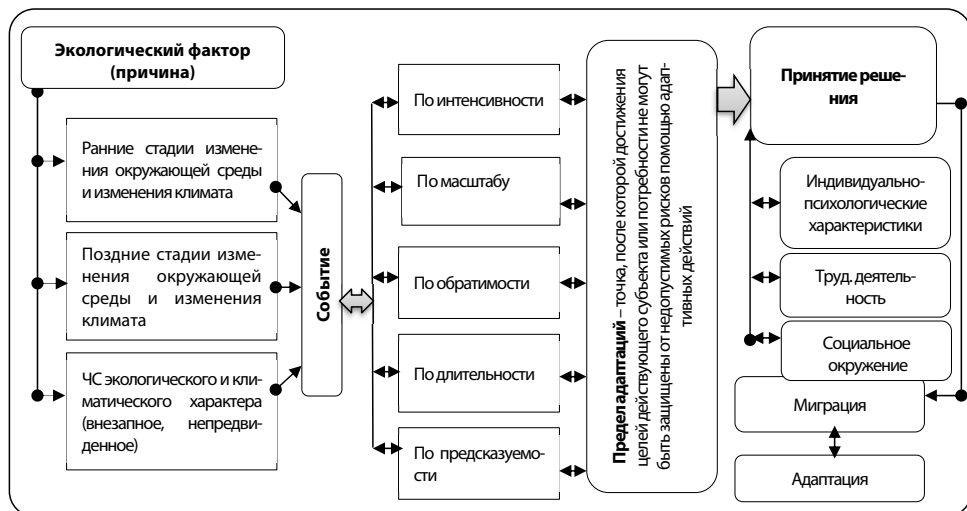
Экологический фактор (причина)

Ранние стадии изменения окружающей среды и изменения климата

Поздние стадии изменения окружающей среды и изменения климата

ЧС экологического и климатического характера (внезапное, непредвиденное)

Событие

По интенсивности

По масштабу

По обратимости

По длительности

По предсказуемости

Предел адаптаций – точка, после которой достижения целей действующего субъекта или потребности не могут быть защищены от недопустимых рисков помощью адаптивных действий

Принятие решения

Индивидуально-психологические характеристики

Труд. деятельность

Социальное окружение

Миграция

Адаптация